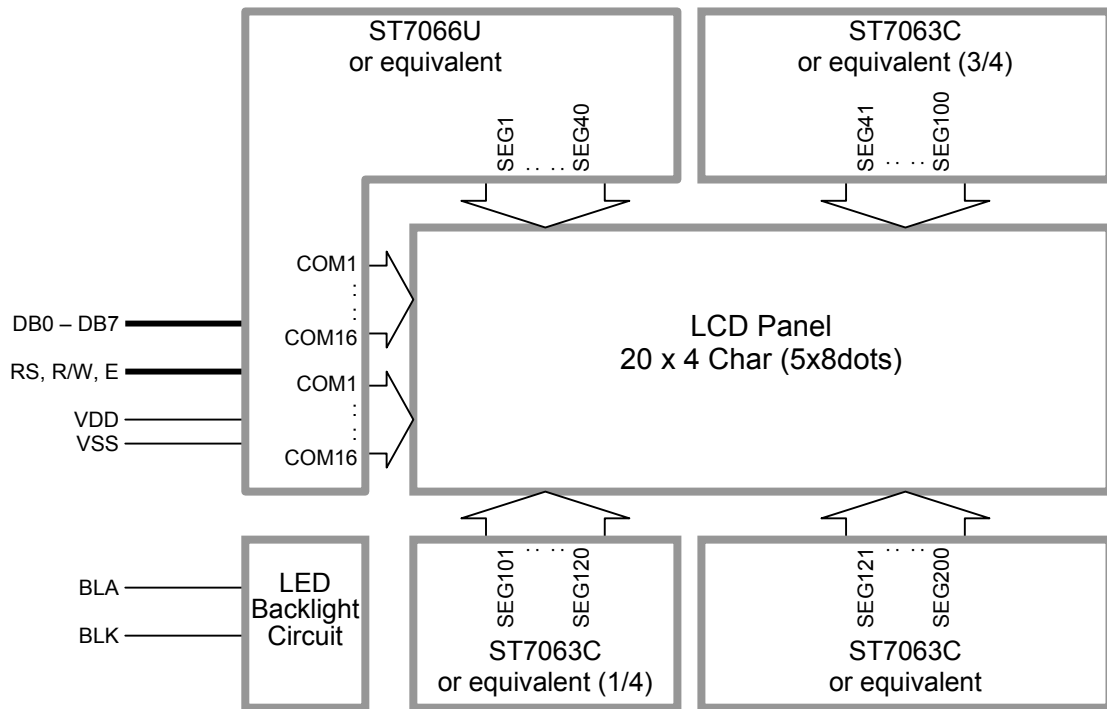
ST7066U
or equivalent

SEG1 . . . SEG40

ST7063C
or equivalent (3/4)

SEG41 . . . SEG100

DB0 – DB7
RS, R/W, E
VDD
VSS

COM1
COM16
COM1
COM16

LCD Panel
20 x 4 Char (5x8dots)

BLA
BLK

LED
Backlight
Circuit

SEG101 . . . SEG120

ST7063C
or equivalent (1/4)

SEG121 . . . SEG200

ST7063C
or equivalent